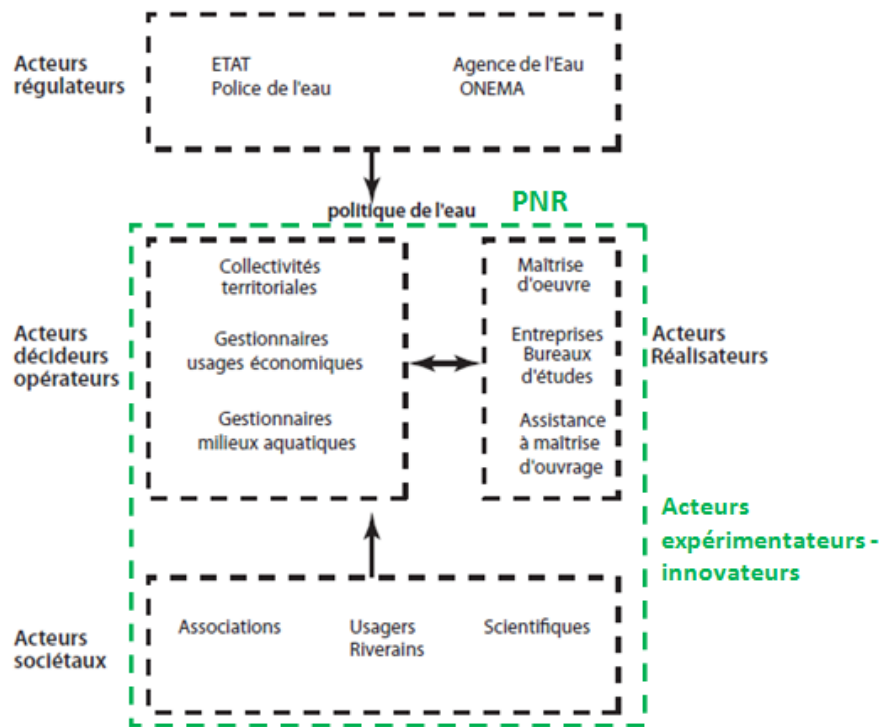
Acteurs régulateurs

ETAT
Police de l'eau

Agence de l'Eau
ONEMA

politique de l'eau

PNR

Acteurs décideurs opérateurs

Collectivités territoriales

Gestionnaires usages économiques

Gestionnaires milieux aquatiques

Maîtrise d'oeuvre

Entreprises Bureaux d'études

Assistance à maîtrise d'ouvrage

Acteurs Réalisateurs

Acteurs expérimentateurs - innovateurs

Acteurs sociétaux

Associations

Usagers Riverains

Scientifiques